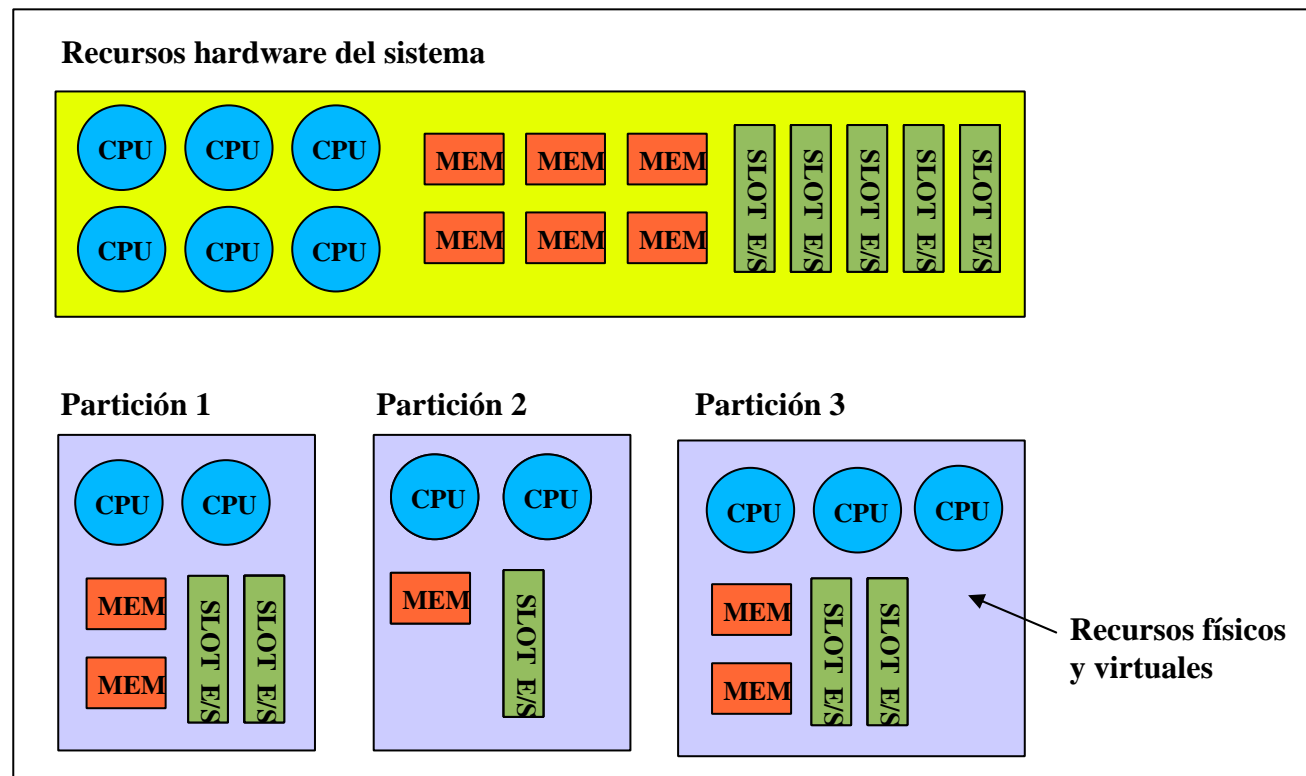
Recursos hardware del sistema

CPU CPU CPU
CPU CPU CPU

MEM MEM MEM
MEM MEM MEM

SLOT E/S SLOT E/S SLOT E/S SLOT E/S SLOT E/S

Partición 1

CPU CPU

MEM
MEM

SLOT E/S SLOT E/S

Partición 2

CPU CPU

MEM

SLOT E/S

Partición 3

CPU CPU CPU

MEM
MEM

SLOT E/S SLOT E/S

Recursos físicos y virtuales